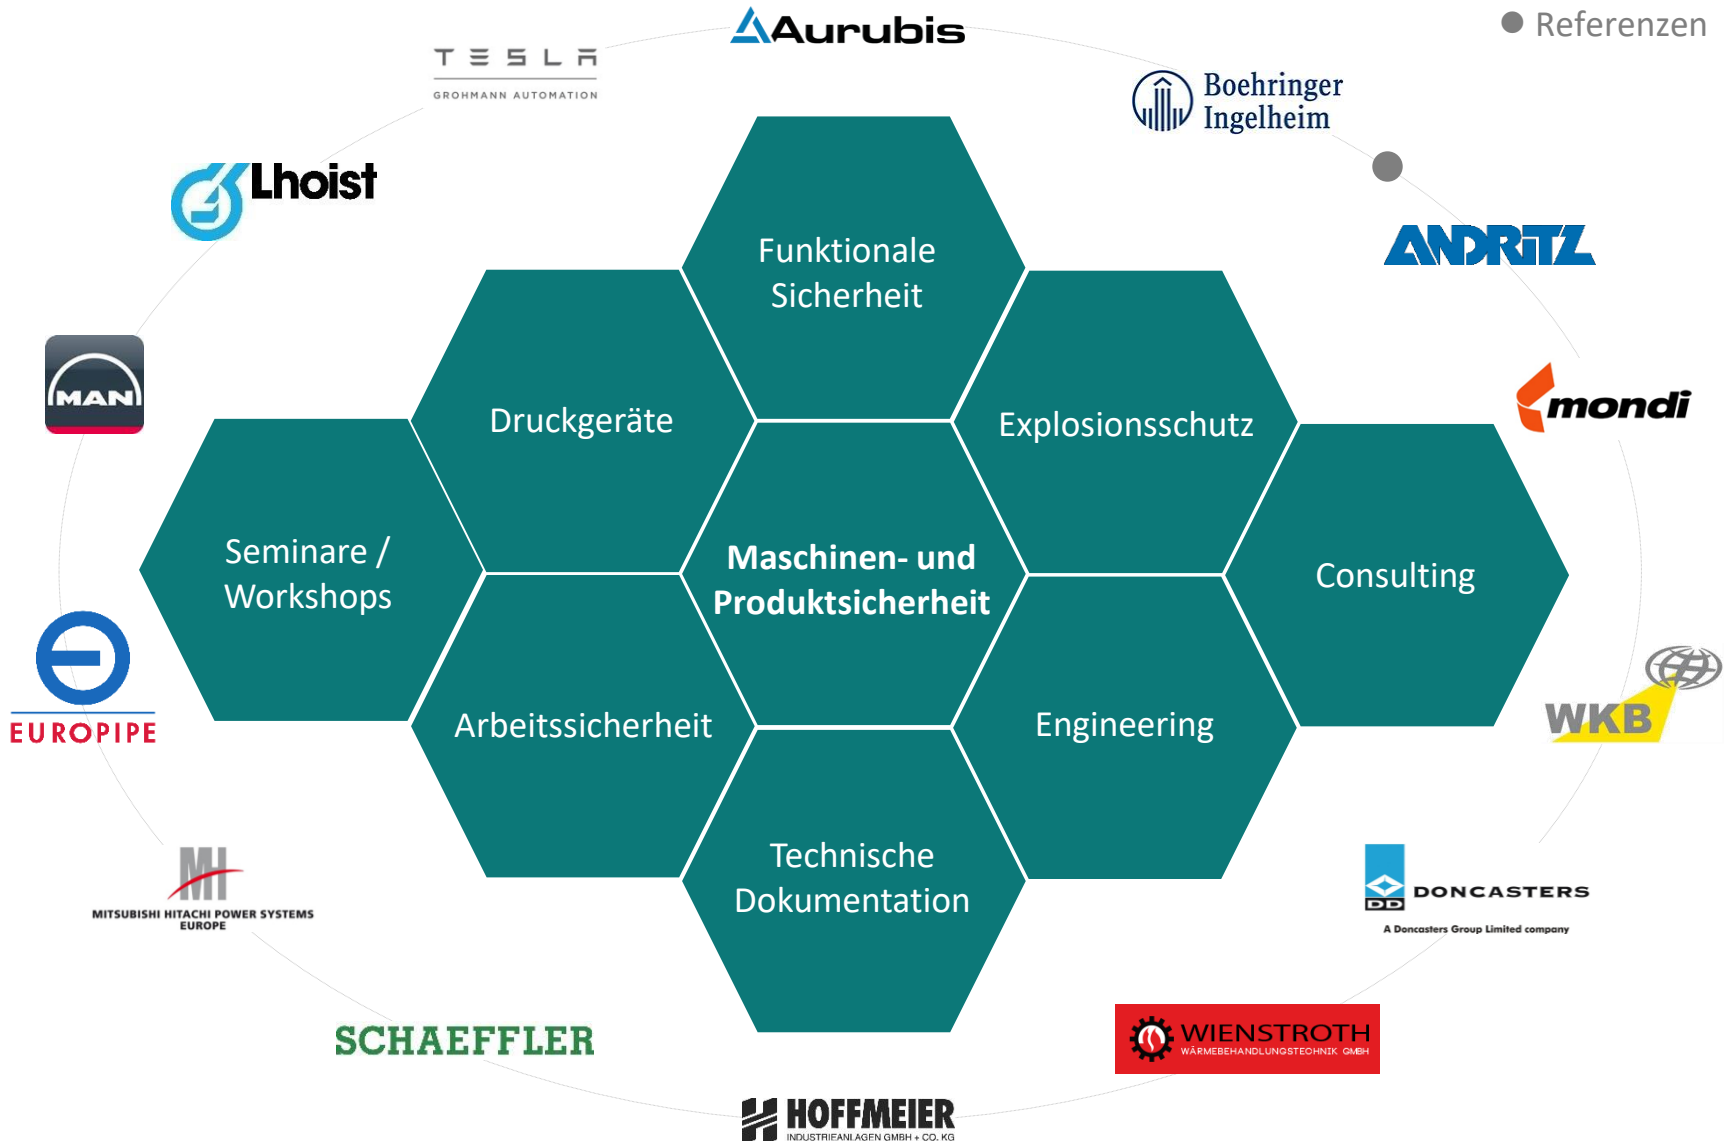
Referenzen

Aurubis

TESLA
GROHMANN AUTOMATION

Boehringer Ingelheim

Lhoist

ANDRITZ

MAN

mondi

Funktionale Sicherheit

Druckgeräte

Explosionsschutz

Seminare / Workshops

Maschinen- und Produktsicherheit

Consulting

Arbeitssicherheit

Engineering

Technische Dokumentation

EUROPIPE

WKB

MITSUBISHI HITACHI POWER SYSTEMS EUROPE

DONCASTERS
A Doncasters Group Limited company

SCHAEFFLER

WIENSTROTH
WÄRMEBEHANDLUNGSTECHNIK GMBH

HOFFMEIER
INDUSTRIEANLAGEN GMBH + CO. KG